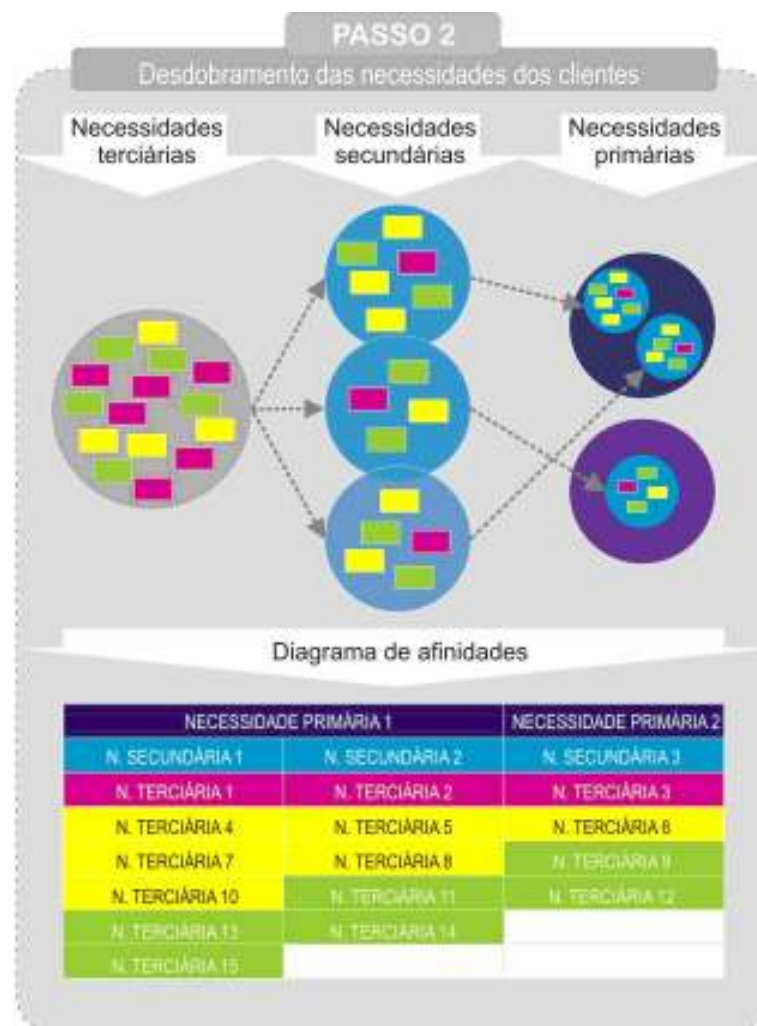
PASSO 2

Desdobramento das necessidades dos clientes

Necessidades terciárias

Necessidades secundárias

Necessidades primárias

Diagrama de afinidades

| NECESSIDADE PRIMÁRIA 1 | | NECESSIDADE PRIMÁRIA 2 |
|---|---|---|
| N. SECUNDÁRIA 1 | N. SECUNDÁRIA 2 | N. SECUNDÁRIA 3 |
| N. TERCIÁRIA 1 | N. TERCIÁRIA 2 | N. TERCIÁRIA 3 |
| N. TERCIÁRIA 4 | N. TERCIÁRIA 5 | N. TERCIÁRIA 6 |
| N. TERCIÁRIA 7 | N. TERCIÁRIA 8 | N. TERCIÁRIA 9 |
| N. TERCIÁRIA 10 | N. TERCIÁRIA 11 | N. TERCIÁRIA 12 |
| N. TERCIÁRIA 13 | N. TERCIÁRIA 14 | |
| N. TERCIÁRIA 15 | | |